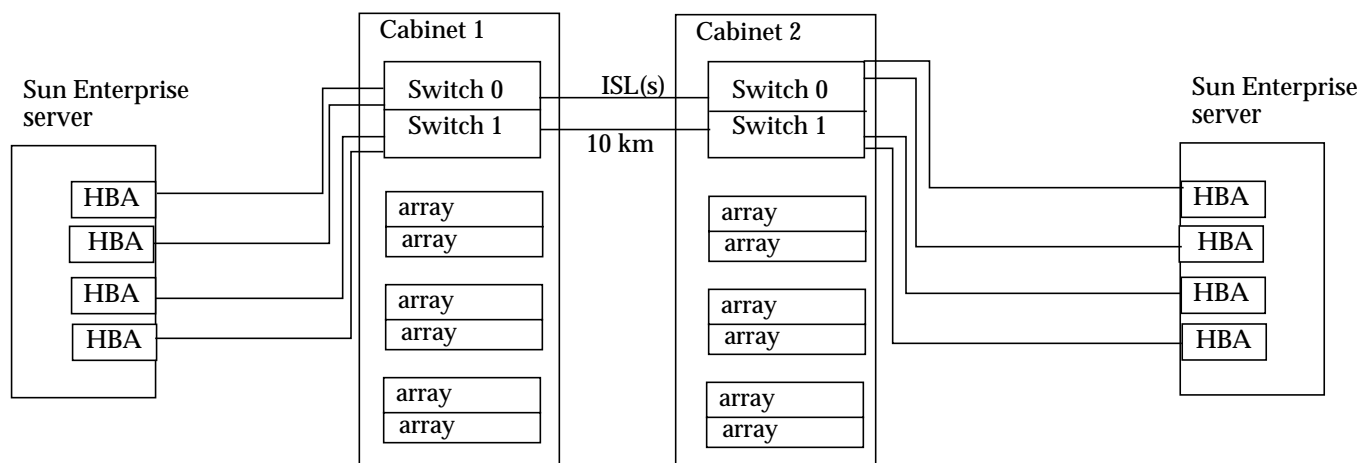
Sun Enterprise server

HBA
HBA
HBA
HBA

Cabinet 1

Switch 0
Switch 1

array
array
array
array
array
array

ISL(s)
10 km

Cabinet 2

Switch 0
Switch 1

array
array
array
array
array
array

Sun Enterprise server

HBA
HBA
HBA
HBA